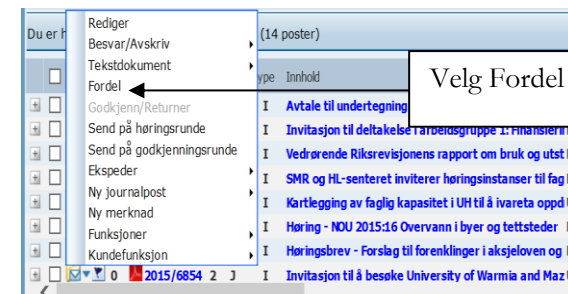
Du er h
(14 poster)
Rediger
Besvar/Avskriv
Tekstdokument
Fordel
Godkjenn/Returner
Send på høringsrunde
Send på godkjenningsrunde
Ekspeder
Ny journalpost
Ny merknad
Funksjoner
Kundefunksjon

Velg Fordel

ype Innhold
I Avtale til undertegning
I Invitasjon til deltakelse i arbeidsgruppe 1: Finansierin
I Vedrørende Riksrevisjonens rapport om bruk og utst
I SMR og HL-senteret inviterer høringsinstanser til fag
I Kartlegging av faglig kapasitet i UH til å ivareta oppd
I Høring - NOU 2015:16 Overvann i byer og tettsteder
I Høringsbrev - Forslag til forenklinger i aksjeloven og
0 2015/6854 2 J I Invitasjon til å besøke University of Warmia and Maz